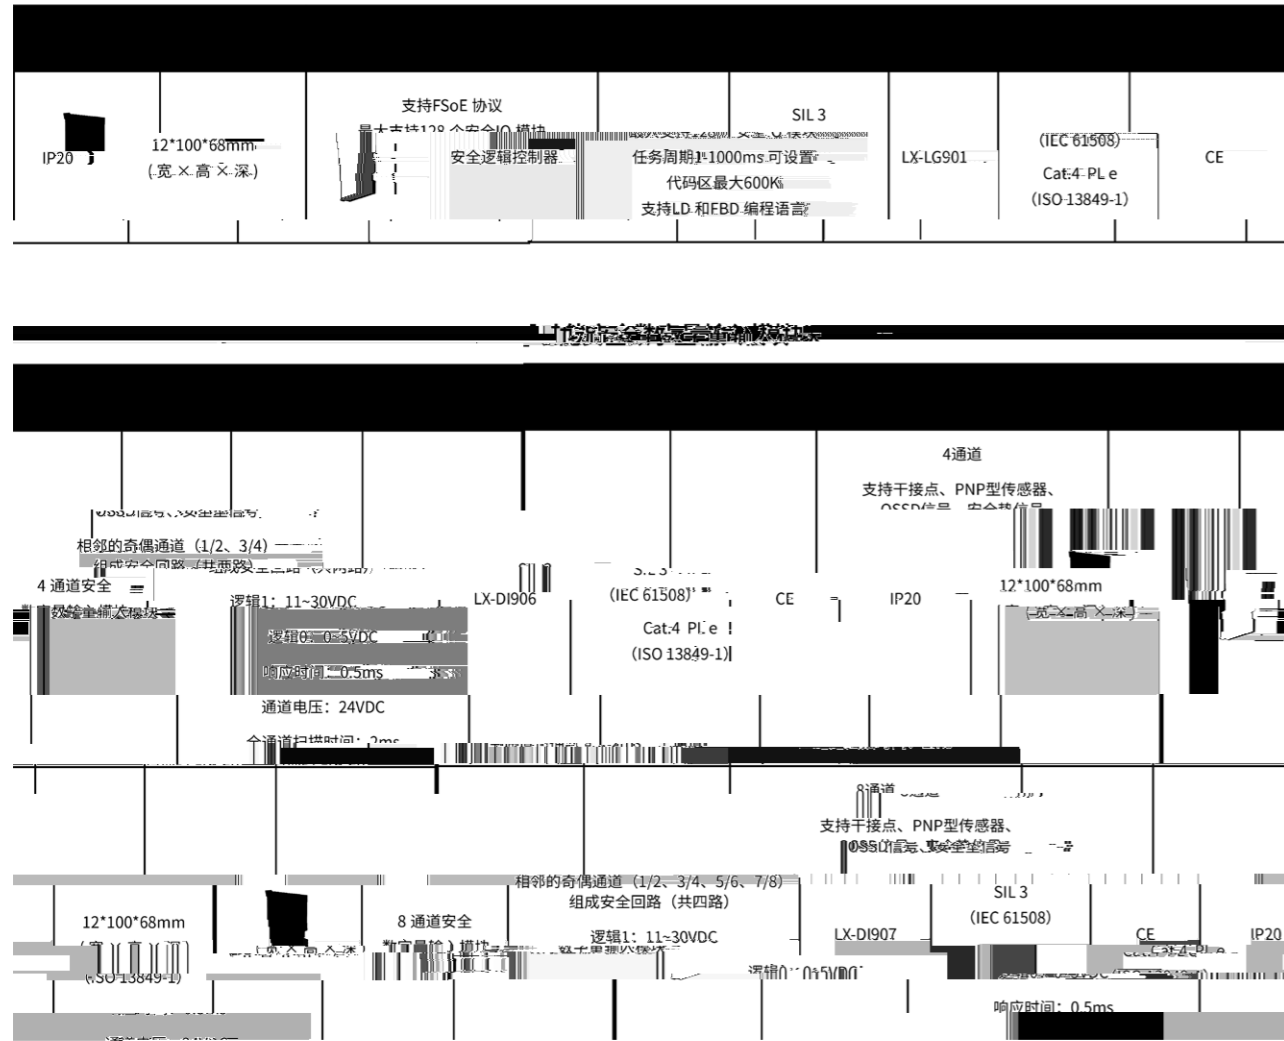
IP20

12*100*68mm
(宽×高×深)

支持FSoE 协议
最大支持128 个安全IO 模块
安全逻辑控制器

任务周期1~1000ms 可设置
代码区最大600K
支持LD 和FBD 编程语言

SIL 3

LX-LG901

(IEC 61508)
Cat.4 PL e
(ISO 13849-1)

CE

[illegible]

4通道
支持干接点、PNP型传感器、
OSSD信号、安全垫信号
相邻的奇偶通道（1/2、3/4）
组成安全回路（共两路）
4 通道安全
数字量输入模块

逻辑1：11~30VDC
逻辑0：0~5VDC
响应时间：0.5ms
通道电压：24VDC
全通道扫描时间：2ms

LX-DI906

SIL 3
(IEC 61508)
Cat.4 PL e
(ISO 13849-1)

CE

IP20

12*100*68mm
(宽×高×深)

8通道
支持干接点、PNP型传感器、
OSSD信号、安全垫信号
相邻的奇偶通道（1/2、3/4、5/6、7/8）
组成安全回路（共四路）

12*100*68mm
(宽×高×深)
(ISO 13849-1)

8 通道安全
数字量输入模块

逻辑1：11~30VDC
逻辑0：0~5VDC

LX-DI907

SIL 3
(IEC 61508)

CE
Cat.4 PL e

IP20

响应时间：0.5ms